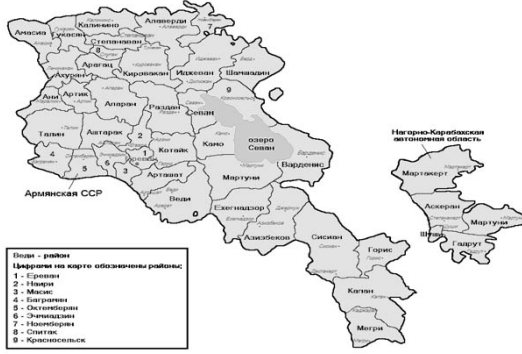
Алаверди
Калинино
Амасия
Гукасян
Степанаван
8
7
Арагац
Кировакан
Иджеван
Шамшадин
Ахурян
Артик
Ани
Апаран
Раздан
Севан
9
Талин
Аштарак
2
Котайк
Камо
озеро Севан
4
5
6
1
3
Арташат
Веди
Варденис
Армянская ССР
Мартуни
Ехегнадзор
Азизбеков
Сисиан
Горис
Кафан
Мегри
Нагорно-Карабахская автономная область
Мартакерт
Аскеран
Шуши
Мартуни
Гадрут
Веди - район
Цифрами на карте обозначены районы:
1 - Ереван
2 - Наири
3 - Масис
4 - Баграмян
5 - Октембериян
6 - Эчмиадзин
7 - Ноемберян
8 - Спитак
9 - Красносельск